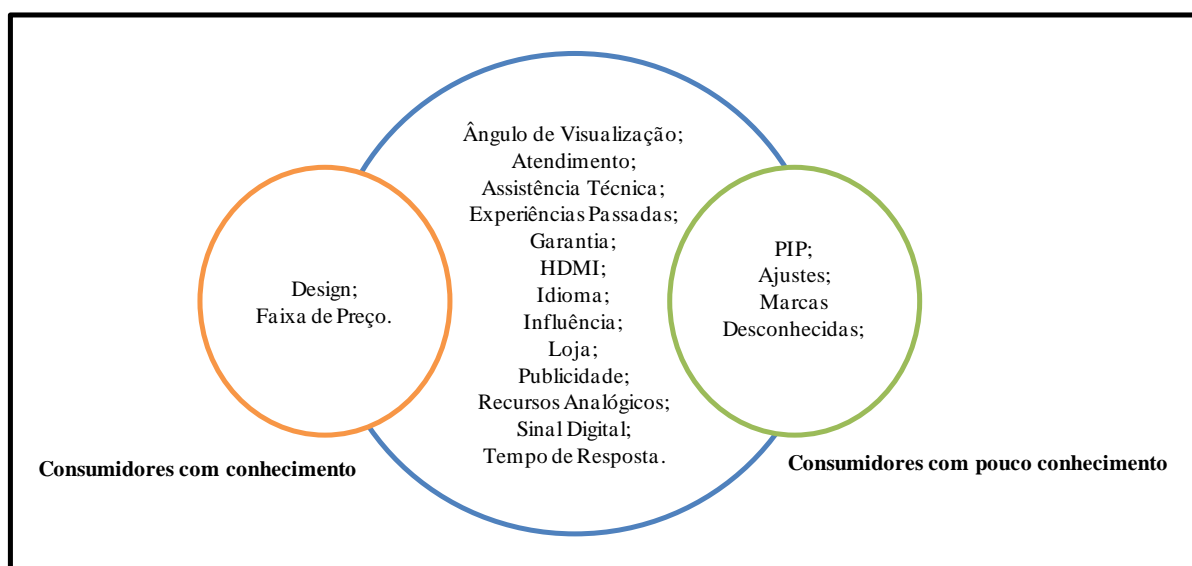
Design;
Faixa de Preço.

Ângulo de Visualização;
Atendimento;
Assistência Técnica;
Experiências Passadas;
Garantia;
HDMI;
Idioma;
Influência;
Loja;
Publicidade;
Recursos Analógicos;
Sinal Digital;
Tempo de Resposta.

PIP;
Ajustes;
Marcas
Desconhecidas;

Consumidores com conhecimento

Consumidores com pouco conhecimento